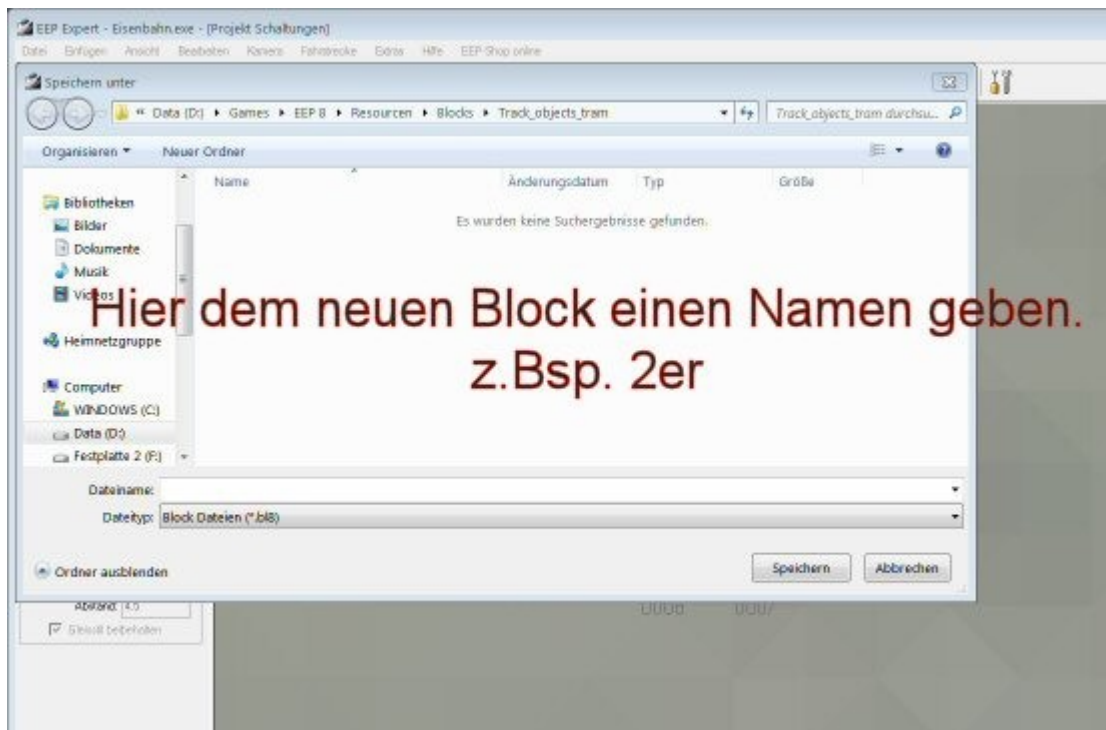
EEP Expert - Eisenbahn.exe - [Projekt Schaltungen]
Datei Einfügen Ansicht Bearbeiten Kamera Fahrstrecke Extras Hilfe EEP Shop online

Speichern unter

« Data (D:) ▸ Games ▸ EEP 8 ▸ Resourcen ▸ Blocks ▸ Track_objects_tram

Track_objects_tram durchsu...

Organisieren ▾ Neuer Ordner

Bibliotheken
Bilder
Dokumente
Musik
Videos
Heimnetzgruppe
Computer
WINDOWS (C:)
Data (D:)
Festplatte 2 (F:)

| Name | Änderungsdatum | Typ | Größe |
|---|---|---|---|

Es wurden keine Suchergebnisse gefunden.

Hier dem neuen Block einen Namen geben.
z.Bsp. 2er

Dateiname:
Dateityp: Block Dateien (*.bl8)

Ordner ausblenden

Speichern Abbrechen

Abstand: 4.5
Gleisstil beibehalten

0006 0007